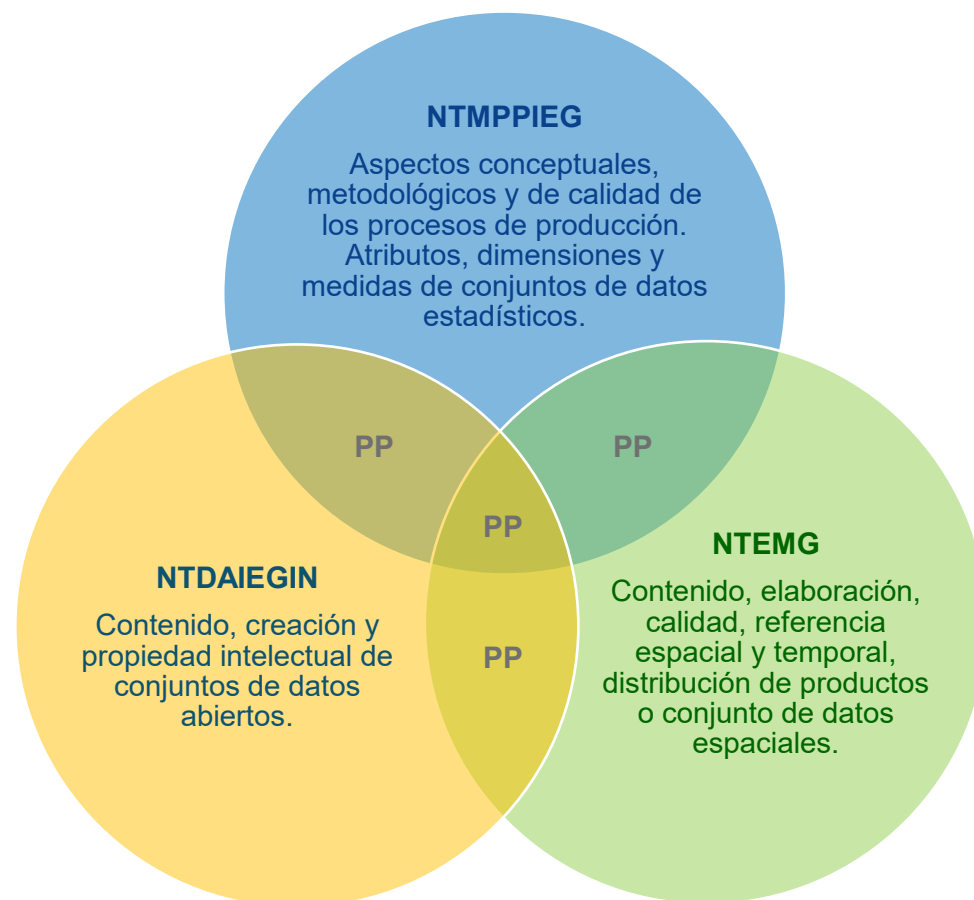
NTMPPIEG

Aspectos conceptuales, metodológicos y de calidad de los procesos de producción. Atributos, dimensiones y medidas de conjuntos de datos estadísticos.

PP

PP

PP

NTEMG

Contenido, elaboración, calidad, referencia espacial y temporal, distribución de productos o conjunto de datos espaciales.

NTDAIEGIN

Contenido, creación y propiedad intelectual de conjuntos de datos abiertos.

PP